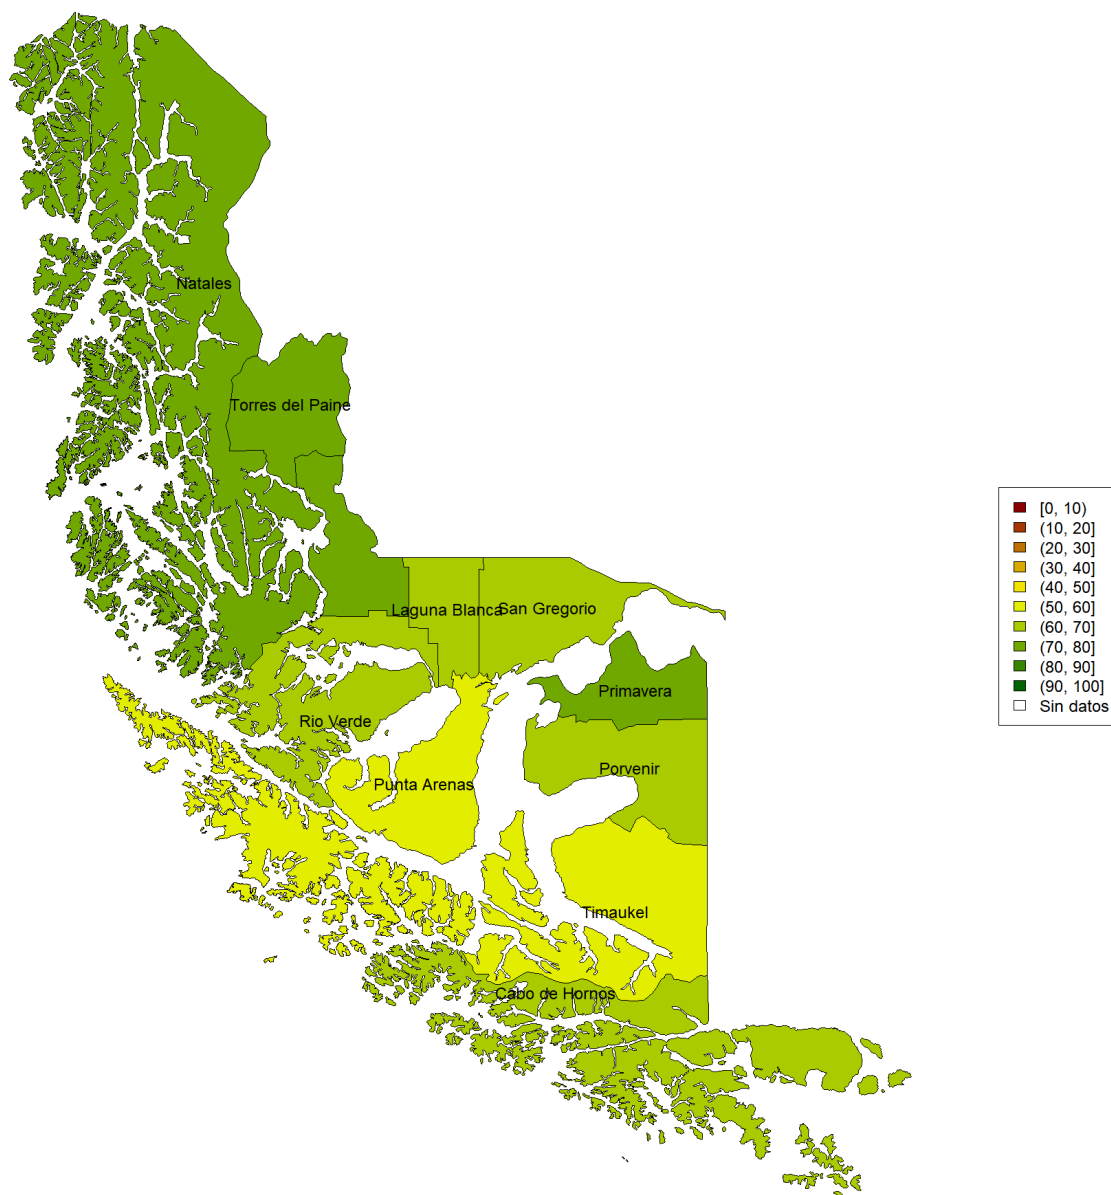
Natales

Torres del Paine

Laguna Blanca

San Gregorio

Primavera

Rio Verde

Porvenir

Punta Arenas

Timaukel

Cabo de Hornos

[0, 10)
(10, 20]
(20, 30]
(30, 40]
(40, 50]
(50, 60]
(60, 70]
(70, 80]
(80, 90]
(90, 100]
Sin datos